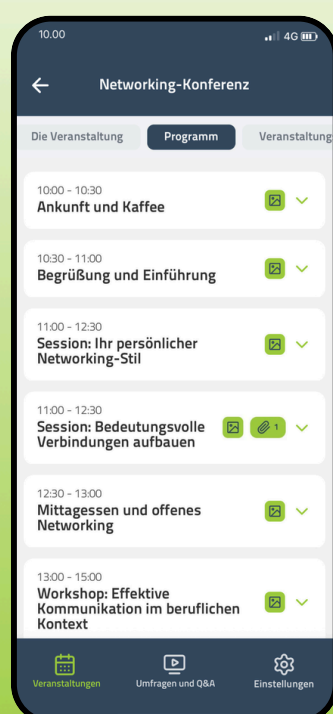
10.00 4G

Networking-Konferenz

Die Veranstaltung Programm Veranstaltung

10:00 - 10:30
Ankunft und Kaffee

10:30 - 11:00
Begrüßung und Einführung

11:00 - 12:30
Session: Ihr persönlicher Networking-Stil

11:00 - 12:30
Session: Bedeutungsvolle Verbindungen aufbauen

1

12:30 - 13:00
Mittagessen und offenes Networking

13:00 - 15:00
Workshop: Effektive Kommunikation im beruflichen Kontext

Veranstaltungen Umfragen und Q&A Einstellungen